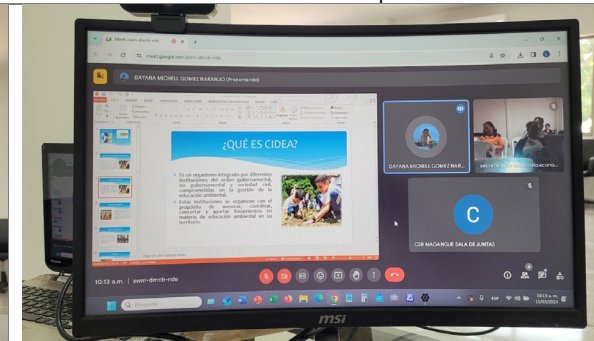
meet.google.com/awn-dmcb-rdx

DAYANA MICHELL GOMEZ NARANJO (Presentando)

¿QUÉ ES CIDEA?

Es un organismo integrado por diferentes instituciones del orden gubernamental, no gubernamental y sociedad civil, comprometidas con la gestión de la educación ambiental.

Estas instituciones se organizan con el propósito de asesorar, coordinar, concertar y aportar lineamientos en materia de educación ambiental en su territorio.

DAYANA MICHELL GOMEZ NAR...

C

CSB MAGANGUE SALA DE JUNTAS

10:13 a.m. | awn-dmcb-rdx

Búsqueda

msi